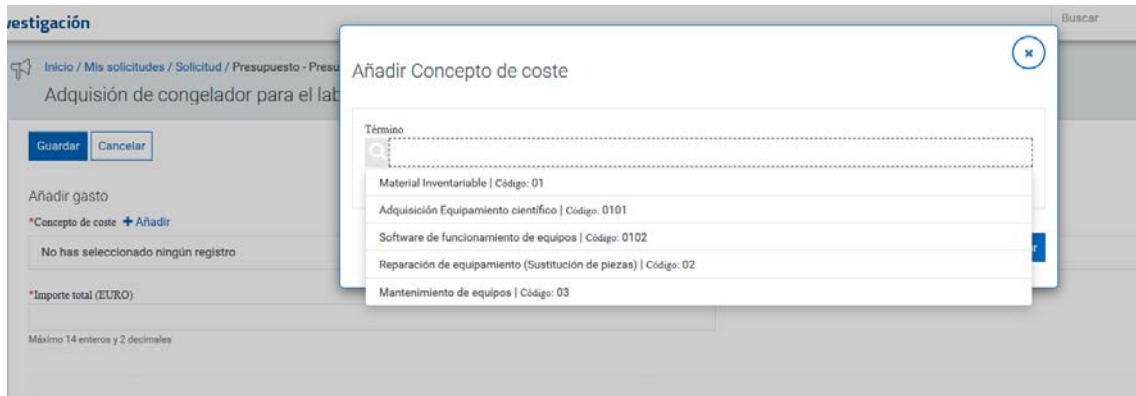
vestigación

Buscar

Inicio / Mis solicitudes / Solicitud / Presupuesto - Presu

Adquisión de congelador para el lab

Guardar Cancelar

Añadir gasto

*Concepto de coste + Añadir

No has seleccionado ningún registro

*Importe total (EURO)

Máximo 14 enteros y 2 decimales

Añadir Concepto de coste

Término

Material Inventariable | Código: 01

Adquisición Equipamiento científico | Código: 0101

Software de funcionamiento de equipos | Código: 0102

Reparación de equipamiento (Sustitución de piezas) | Código: 02

Mantenimiento de equipos | Código: 03

r